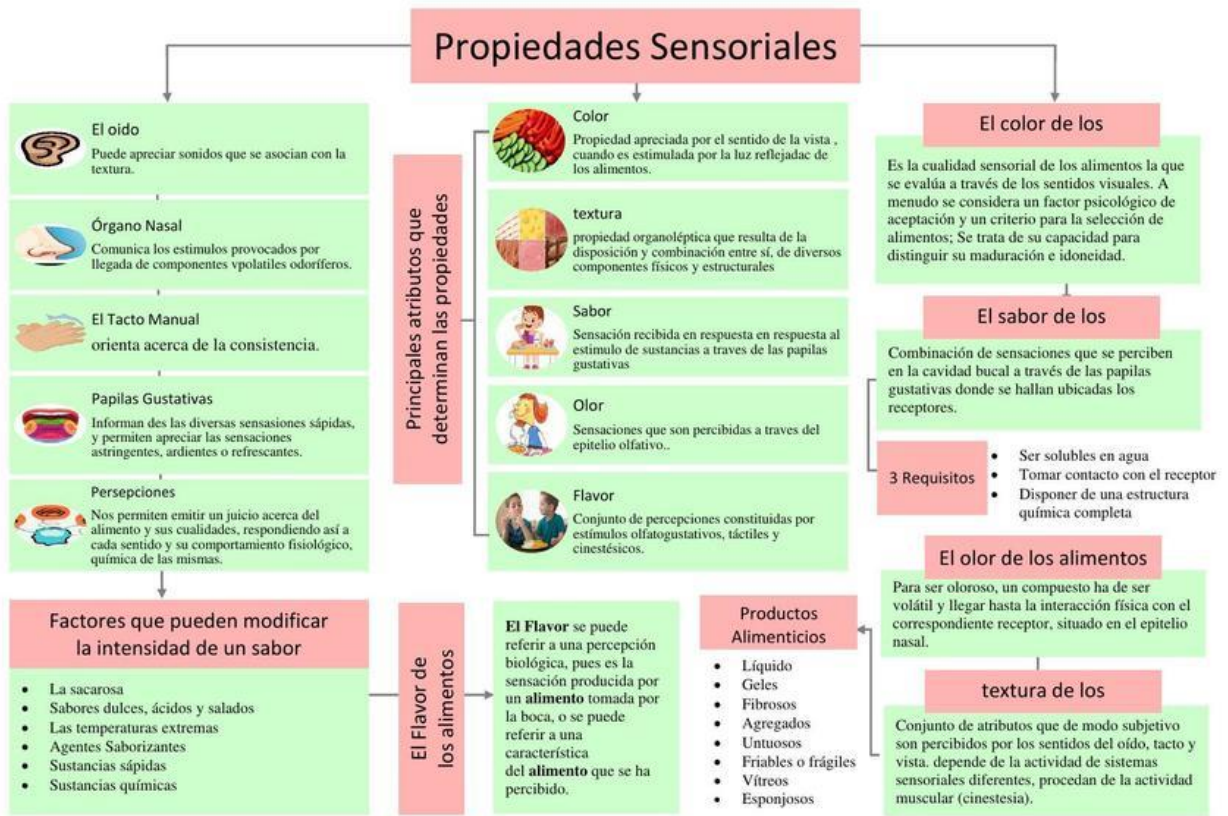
Propiedades Sensoriales

El oido
Puede apreciar sonidos que se asocian con la textura.

Órgano Nasal
Comunica los estimulos provocados por llegada de componentes vpolatiles odoríferos.

El Tacto Manual
orienta acerca de la consistencia.

Papilas Gustativas
Informan des las diversas sensasiones sápidas, y permiten apreciar las sensaciones astringentes, ardientes o refrescantes.

Persepciones
Nos permiten emitir un juicio acerca del alimento y sus cualidades, respondiendo así a cada sentido y su comportamiento fisiológico, química de las mismas.

Principales atributos que determinan las propiedades

Color
Propiedad apreciada por el sentido de la vista , cuando es estimulada por la luz reflejadac de los alimentos.

textura
propiedad organoléptica que resulta de la disposición y combinación entre sí, de diversos componentes físicos y estructurales

Sabor
Sensación recibida en respuesta en respuesta al estimulo de sustancias a traves de las papilas gustativas

Olor
Sensaciones que son percibidas a traves del epitelio olfativo..

Flavor
Conjunto de percepciones constituidas por estímulos olfatogustativos, táctiles y cinestésicos.

El color de los
Es la cualidad sensorial de los alimentos la que se evalúa a través de los sentidos visuales. A menudo se considera un factor psicológico de aceptación y un criterio para la selección de alimentos; Se trata de su capacidad para distinguir su maduración e idoneidad.

El sabor de los
Combinación de sensaciones que se perciben en la cavidad bucal a través de las papilas gustativas donde se hallan ubicadas los receptores.

3 Requisitos
- Ser solubles en agua
- Tomar contacto con el receptor
- Disponer de una estructura química completa

El olor de los alimentos
Para ser oloroso, un compuesto ha de ser volátil y llegar hasta la interacción física con el correspondiente receptor, situado en el epitelio nasal.

textura de los
Conjunto de atributos que de modo subjetivo son percibidos por los sentidos del oído, tacto y vista. depende de la actividad de sistemas sensoriales diferentes, procedan de la actividad muscular (cinestesia).

Factores que pueden modificar la intensidad de un sabor
- La sacarosa
- Sabores dulces, ácidos y salados
- Las temperaturas extremas
- Agentes Saborizantes
- Sustancias sápidas
- Sustancias químicas

El Flavor de los alimentos

**El Flavor** se puede referir a una percepción biológica, pues es la sensación producida por un **alimento** tomada por la boca, o se puede referir a una característica del **alimento** que se ha percibido.

Productos Alimenticios
- Líquido
- Geles
- Fibrosos
- Agregados
- Untuosos
- Friables o frágiles
- Vítreos
- Esponjosos